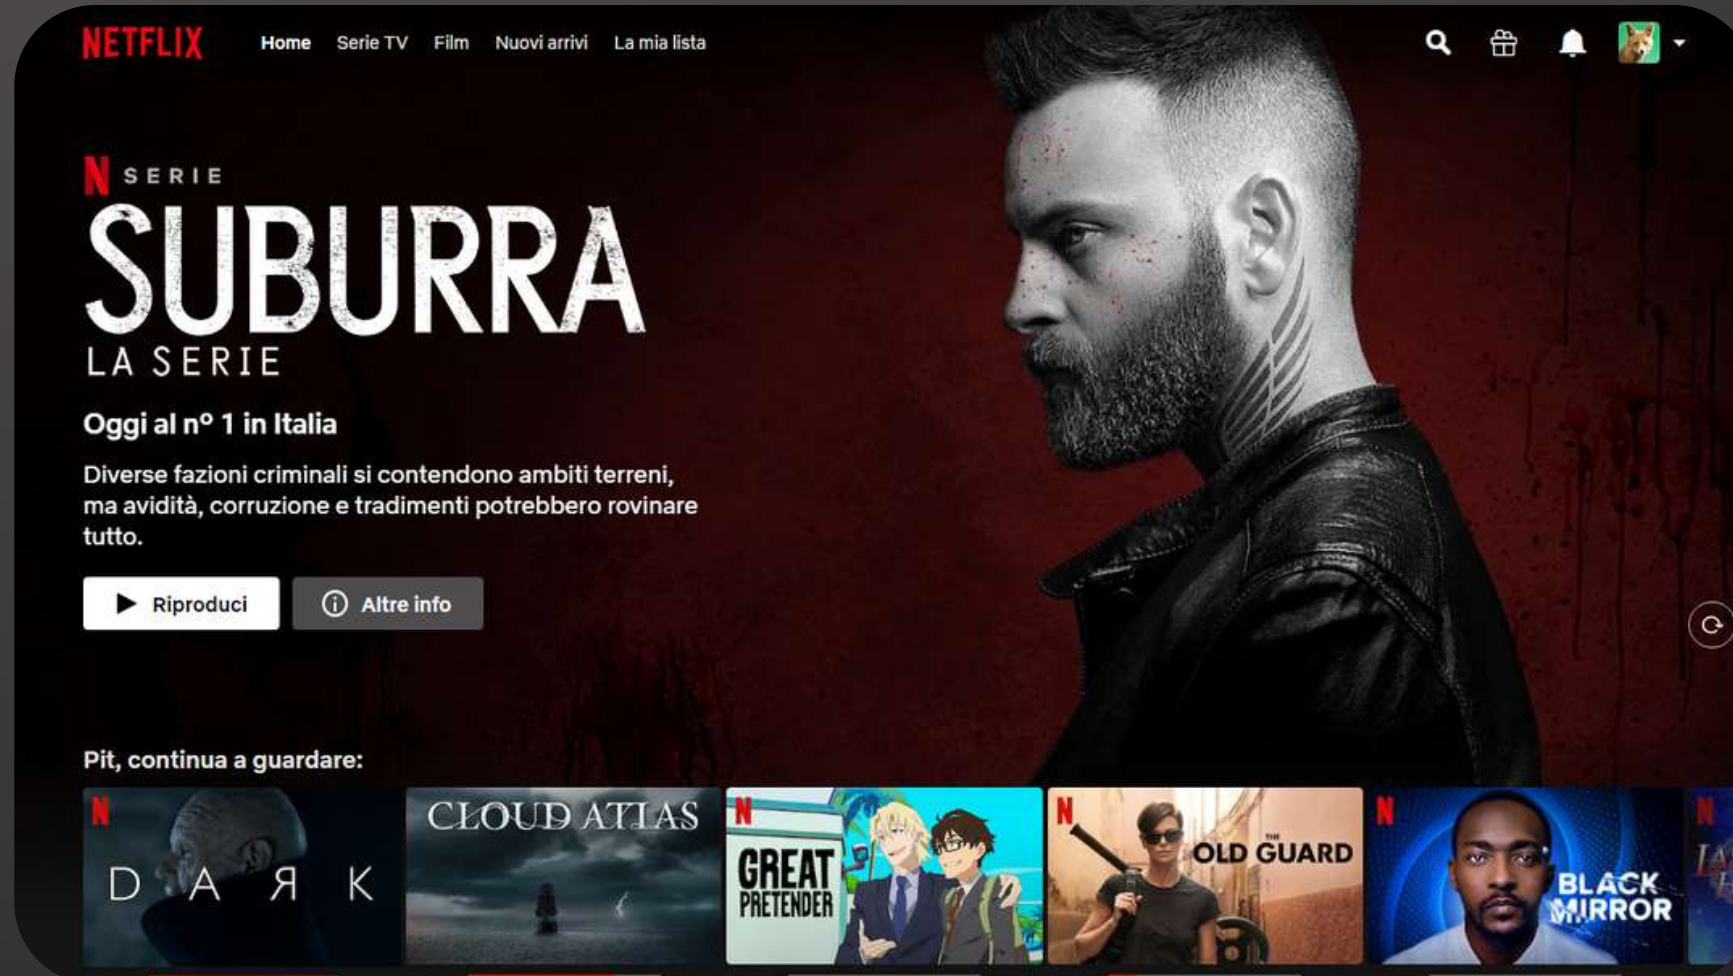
NETFLIX Home Serie TV Film Nuovi arrivi La mia lista

N SERIE
SUBURRA
LA SERIE

Oggi al n° 1 in Italia

Diverse fazioni criminali si contendono ambiti terreni, ma avidità, corruzione e tradimenti potrebbero rovinare tutto.

Riproduci
Altre info

Pit, continua a guardare:

N DARK
CLOUD ATLAS
N GREAT PRETENDER
N THE OLD GUARD
N BLACK MIRROR
N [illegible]